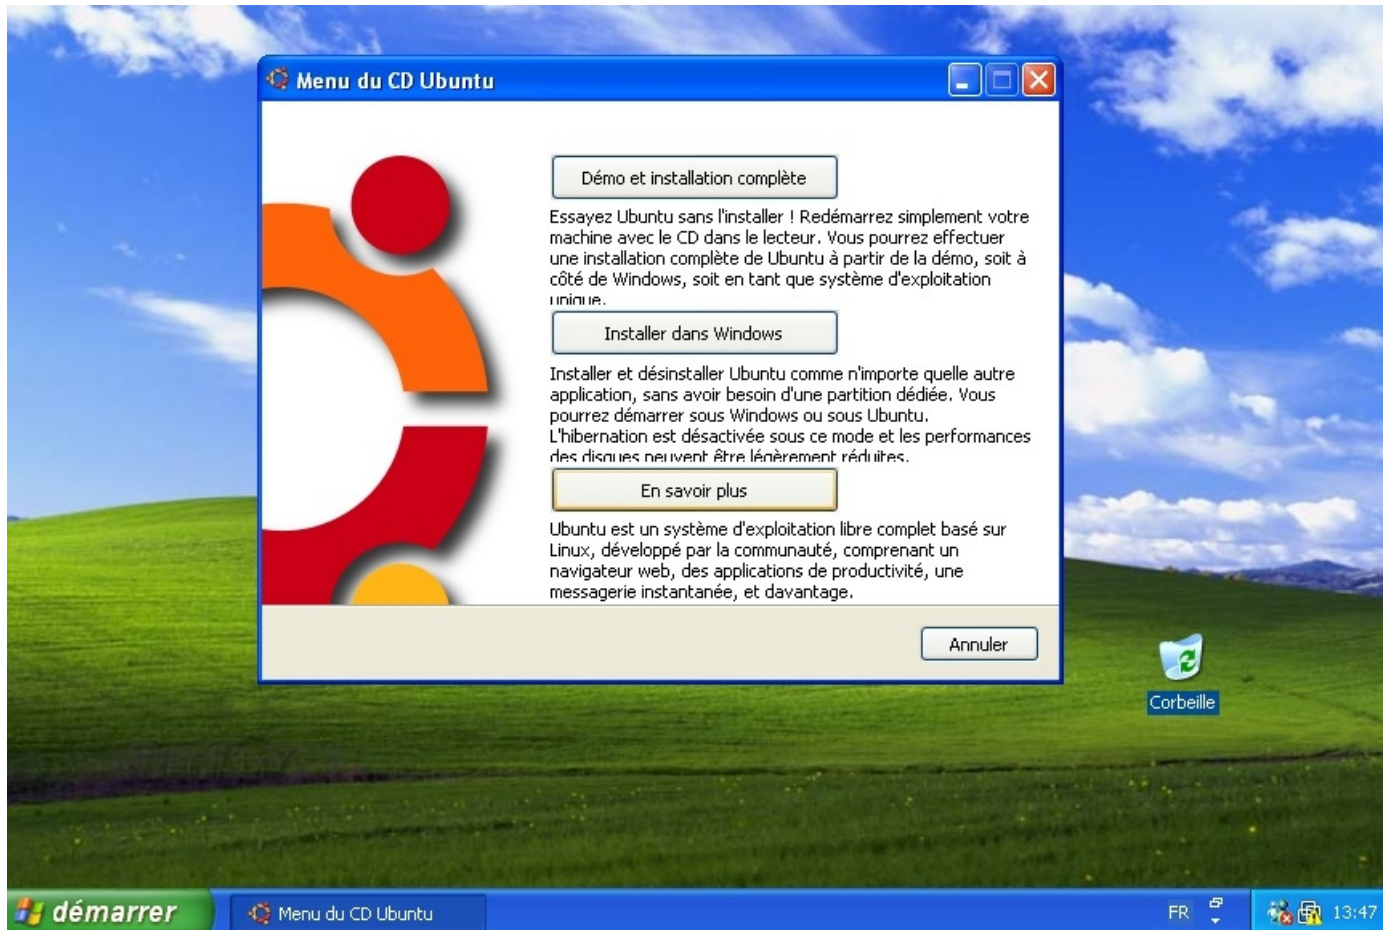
Menu du CD Ubuntu

Démo et installation complète

Essayez Ubuntu sans l'installer ! Redémarrez simplement votre machine avec le CD dans le lecteur. Vous pourrez effectuer une installation complète de Ubuntu à partir de la démo, soit à côté de Windows, soit en tant que système d'exploitation unique.

Installer dans Windows

Installer et désinstaller Ubuntu comme n'importe quelle autre application, sans avoir besoin d'une partition dédiée. Vous pourrez démarrer sous Windows ou sous Ubuntu. L'hibernation est désactivée sous ce mode et les performances des disques peuvent être légèrement réduites.

En savoir plus

Ubuntu est un système d'exploitation libre complet basé sur Linux, développé par la communauté, comprenant un navigateur web, des applications de productivité, une messagerie instantanée, et davantage.

Annuler

Corbeille

démarrer

Menu du CD Ubuntu

FR

13:47